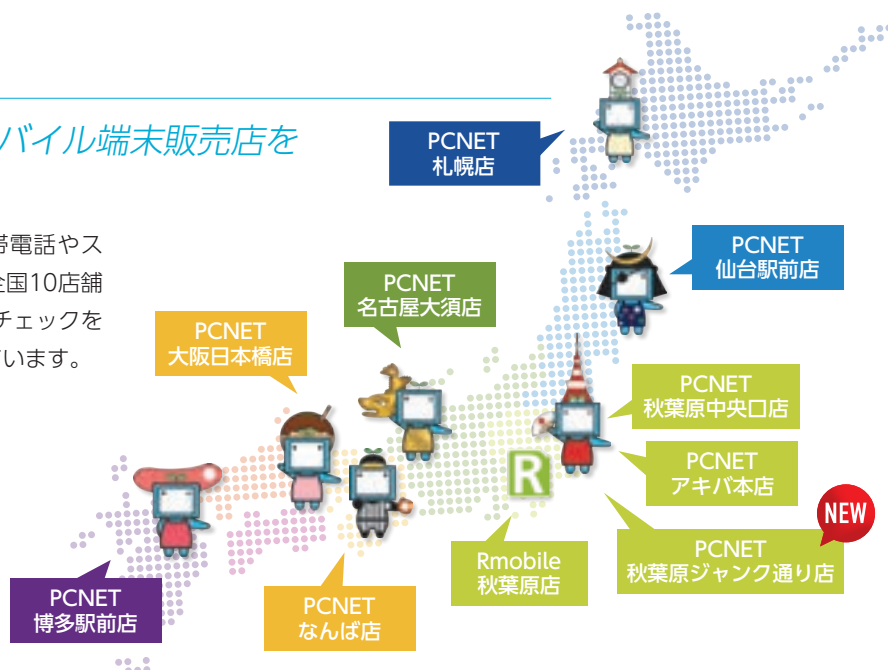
バイル端末販売店を

帯電話やス
全国10店舗
チェックを
います。

PCNET
札幌店

PCNET
仙台駅前店

PCNET
名古屋大須店

PCNET
大阪日本橋店

PCNET
秋葉原中央口店

PCNET
アキバ本店

NEW

PCNET
秋葉原ジャンク通り店

Rmobile
秋葉原店

PCNET
博多駅前店

PCNET
なんば店